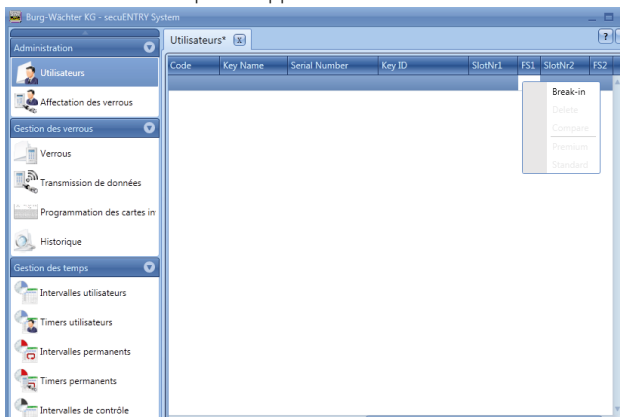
Burg-Wächter KG - secuENTRY System

Administration

Utilisateurs

Affectation des verrous

Gestion des verrous

Verrous

Transmission de données

Programmation des cartes in

Historique

Gestion des temps

Intervalles utilisateurs

Timers utilisateurs

Intervalles permanents

Timers permanents

Intervalles de contrôle

Utilisateurs*

| Code | Key Name | Serial Number | Key ID | SlotNr1 | FS1 | SlotNr2 | FS2 |
|---|---|---|---|---|---|---|---|

Break-in
Delete
Compare
Premium
Standard